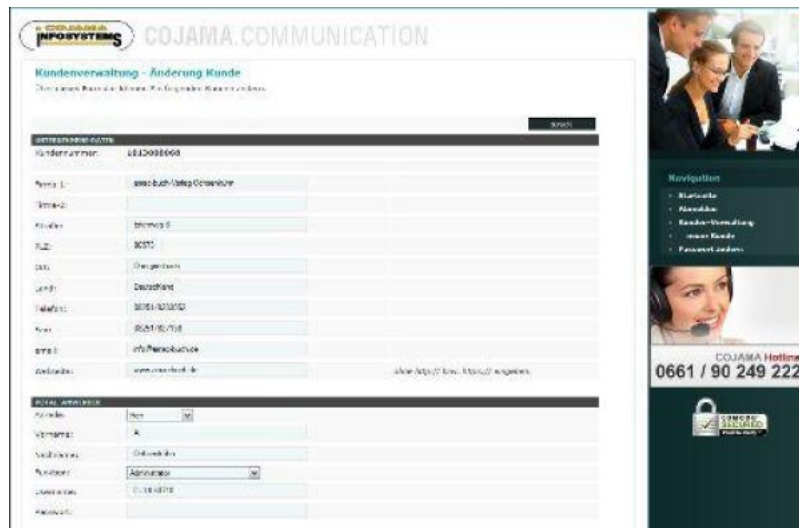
COJAMA INFOSYSTEMS COJAMA.COMMUNICATION

Kundenverwaltung - Änderung Kunde

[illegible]

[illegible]

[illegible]

| | |
|---|---|
| Kundennummer: | 10030000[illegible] |
| Firma 1: | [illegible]-buch-Verlag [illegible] |
| Firma 2: | |
| Straße: | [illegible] 5 |
| PLZ: | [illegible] |
| Ort: | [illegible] |
| Land: | Deutschland |
| Telefon: | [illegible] |
| Fax: | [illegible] |
| Email: | info@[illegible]buch.de |
| Webseite: | www.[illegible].de |

ohne http:// bzw. https:// angeben.

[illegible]

| | |
|---|---|
| Anrede: | Herr |
| Vorname: | A. |
| Nachname: | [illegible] |
| Funktion: | Administrator |
| Username: | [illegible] |
| Passwort: | |

Navigation
• Startseite
• Abmelden
• Kunden-Verwaltung
• neuer Kunde
• Passwort ändern

COJAMA Hotline
0661 / 90 249 222